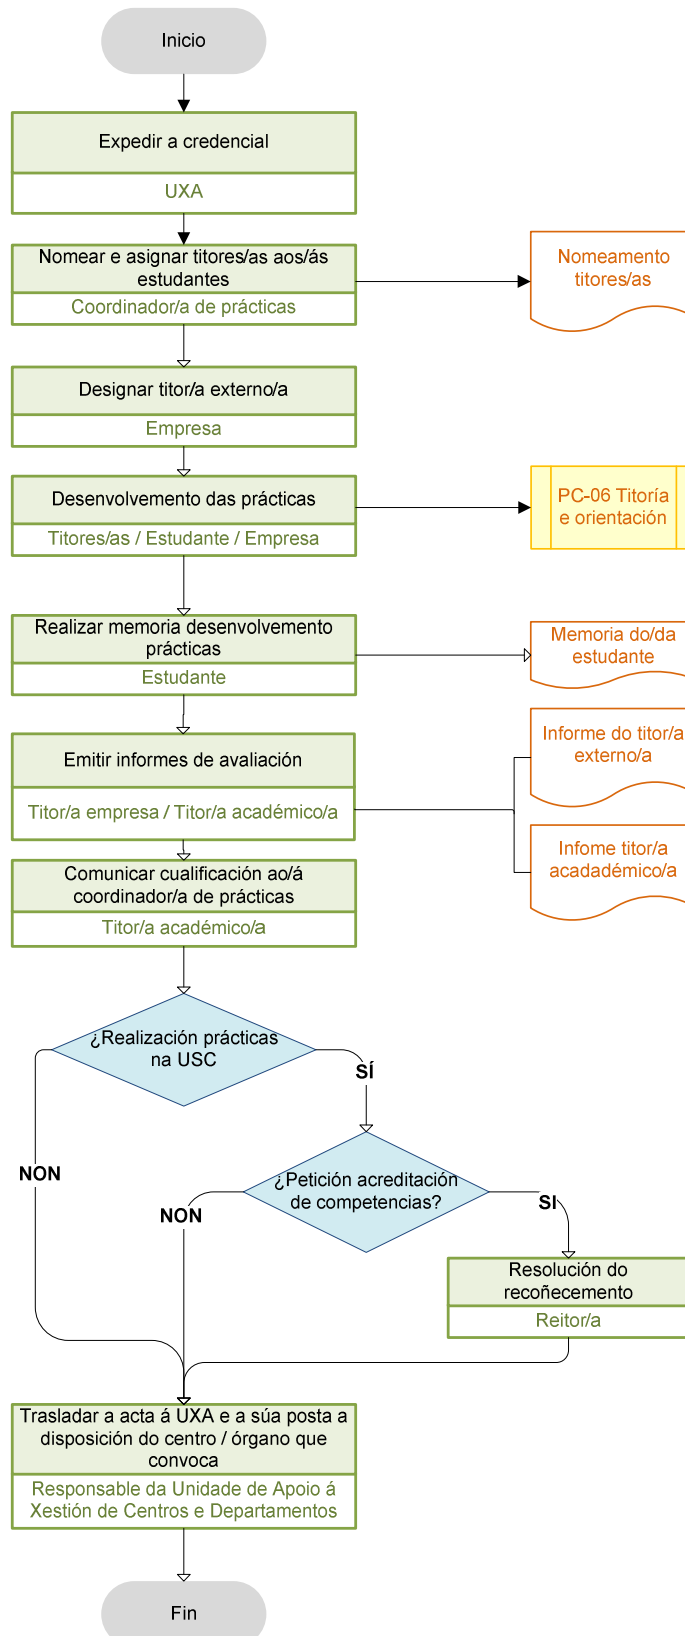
Inicio

Expedir a credencial

UXA

Nomear e asignar titores/as aos/ás estudantes

Coordinador/a de prácticas

Nomeamento titores/as

Designar titor/a externo/a

Empresa

Desenvolvemento das prácticas

Titores/as / Estudante / Empresa

PC-06 Titoría e orientación

Realizar memoria desenvolvemento prácticas

Estudante

Memoria do/da estudante

Emitir informes de avaliación

Titor/a empresa / Titor/a académico/a

Informe do titor/a externo/a

Infome titor/a acadadémico/a

Comunicar cualificación ao/á coordinador/a de prácticas

Titor/a académico/a

¿Realización prácticas na USC

SÍ

NON

¿Petición acreditación de competencias?

NON

SI

Resolución do recoñecemento

Reitor/a

Trasladar a acta á UXA e a súa posta a disposición do centro / órgano que convoca

Responsable da Unidade de Apoio á Xestión de Centros e Departamentos

Fin